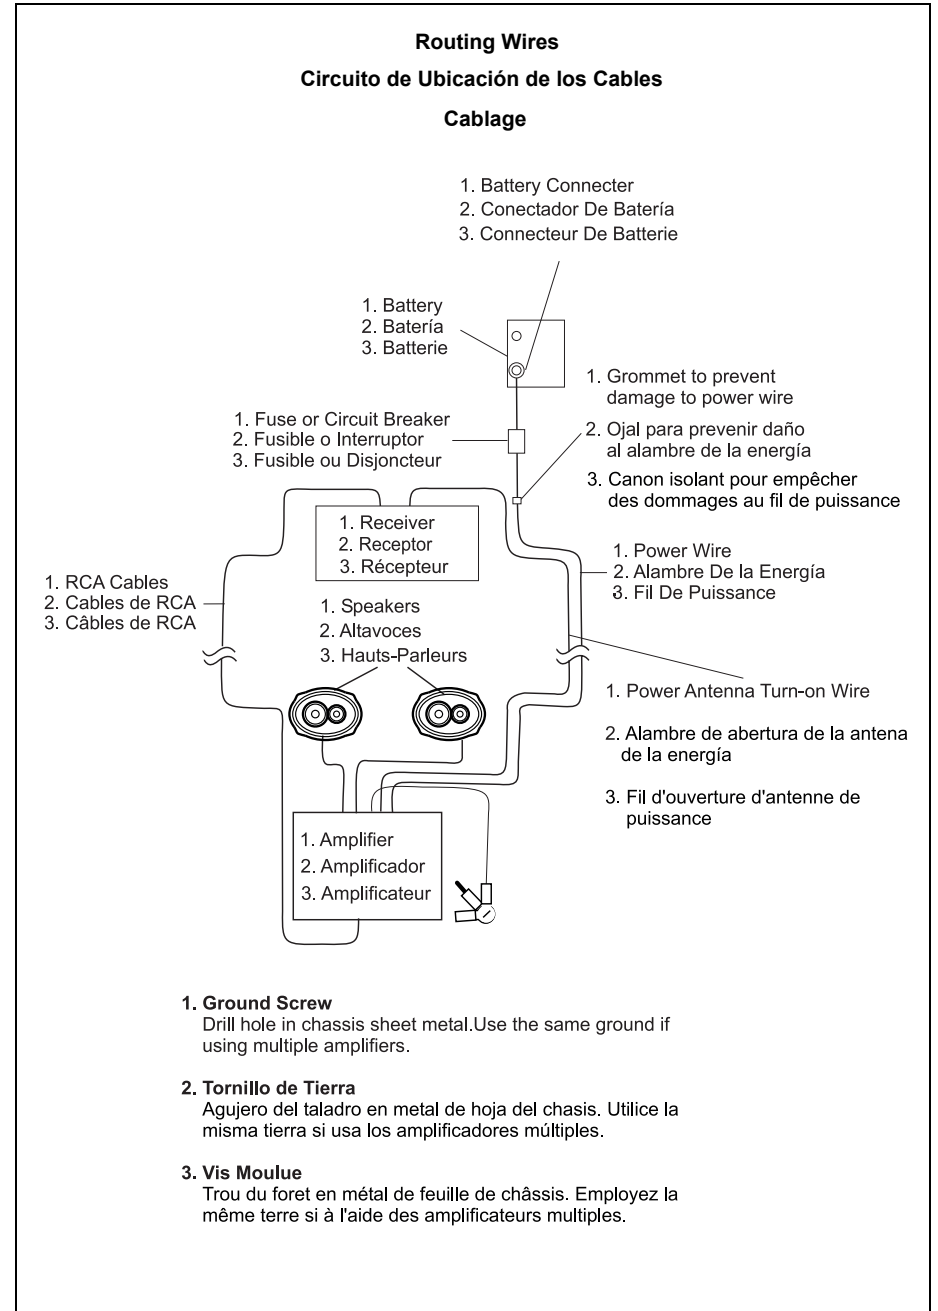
Routing Wires

Circuito de Ubicación de los Cables

Cablage

1. Battery Connecter
2. Conectador De Batería
3. Connecteur De Batterie

1. Battery
2. Batería
3. Batterie

1. Grommet to prevent damage to power wire

2. Ojal para prevenir daño al alambre de la energía

3. Canon isolant pour empêcher des dommages au fil de puissance

1. Fuse or Circuit Breaker
2. Fusible o Interruptor
3. Fusible ou Disjoncteur

1. Receiver
2. Receptor
3. Récepteur

1. Power Wire
2. Alambre De la Energía
3. Fil De Puissance

1. RCA Cables
2. Cables de RCA
3. Câbles de RCA

1. Speakers
2. Altavoces
3. Hauts-Parleurs

1. Power Antenna Turn-on Wire

2. Alambre de abertura de la antena de la energía

3. Fil d'ouverture d'antenne de puissance

1. Amplifier
2. Amplificador
3. Amplificateur

1. Ground Screw
Drill hole in chassis sheet metal.Use the same ground if using multiple amplifiers.

2. Tornillo de Tierra
Agujero del taladro en metal de hoja del chasis. Utilice la misma tierra si usa los amplificadores múltiples.

3. Vis Moulue
Trou du foret en métal de feuille de châssis. Employez la même terre si à l'aide des amplificateurs multiples.